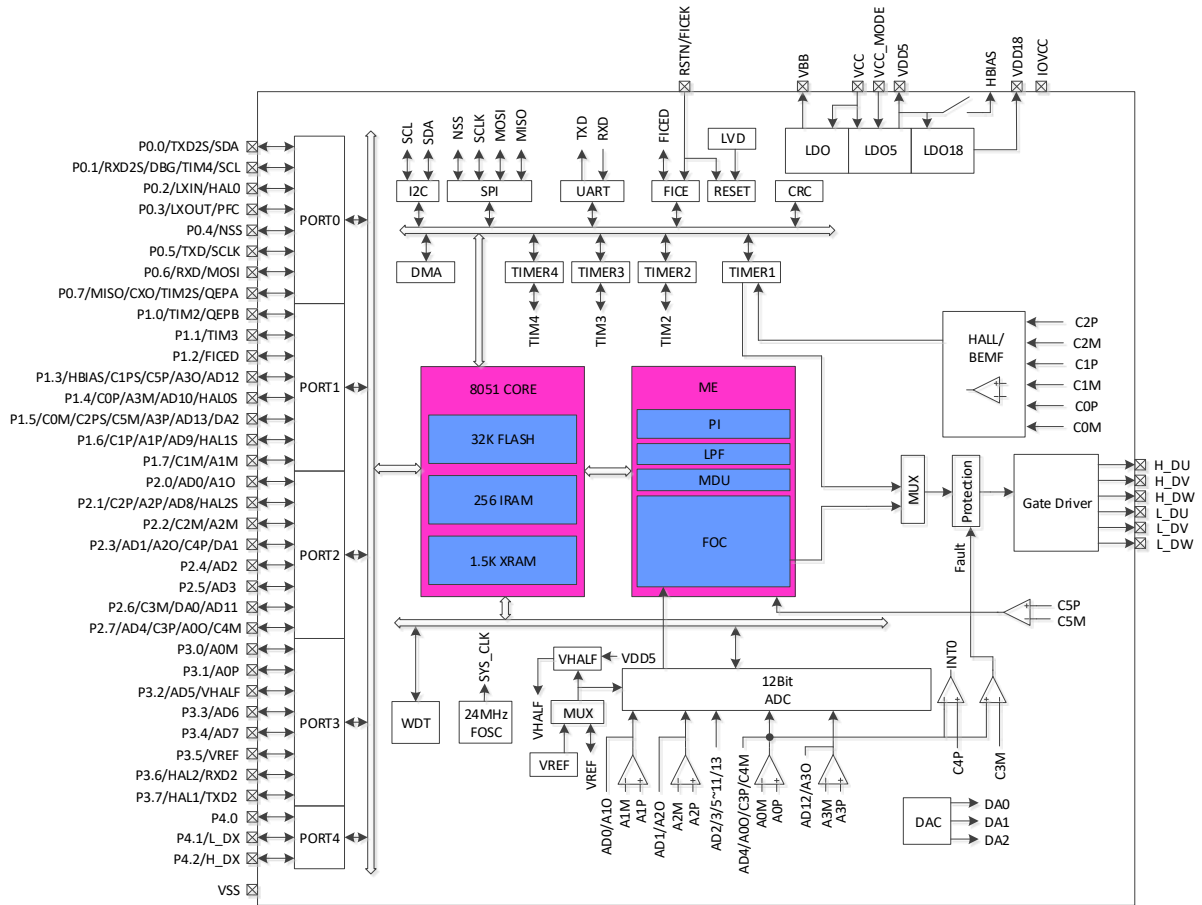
RSTN/FICEK
VBB
VCC
VCC_MODE
VDD5
HBIAS
VDD18
IOVCC

SCL SDA
NSS SCLK MOSI MISO
TXD RXD
FICED
LVD
LDO LDO5 LDO18
I2C
SPI
UART
FICE
RESET
CRC

P0.0/TXD2S/SDA
P0.1/RXD2S/DBG/TIM4/SCL
P0.2/LXIN/HAL0
P0.3/LXOUT/PFC
P0.4/NSS
P0.5/TXD/SCLK
P0.6/RXD/MOSI
P0.7/MISO/CXO/TIM2S/QEPA
P1.0/TIM2/QEPB
P1.1/TIM3
P1.2/FICED
P1.3/HBIAS/C1PS/C5P/A3O/AD12
P1.4/C0P/A3M/AD10/HAL0S
P1.5/C0M/C2PS/C5M/A3P/AD13/DA2
P1.6/C1P/A1P/AD9/HAL1S
P1.7/C1M/A1M
P2.0/AD0/A1O
P2.1/C2P/A2P/AD8/HAL2S
P2.2/C2M/A2M
P2.3/AD1/A2O/C4P/DA1
P2.4/AD2
P2.5/AD3
P2.6/C3M/DA0/AD11
P2.7/AD4/C3P/A0O/C4M
P3.0/A0M
P3.1/A0P
P3.2/AD5/VHALF
P3.3/AD6
P3.4/AD7
P3.5/VREF
P3.6/HAL2/RXD2
P3.7/HAL1/TXD2
P4.0
P4.1/L_DX
P4.2/H_DX
VSS

PORT0
PORT1
PORT2
PORT3
PORT4

DMA
TIMER4 TIMER3 TIMER2 TIMER1
TIM4 TIM3 TIM2

HALL/ BEMF
C2P
C2M
C1P
C1M
C0P
C0M

8051 CORE
32K FLASH
256 IRAM
1.5K XRAM

ME
PI
LPF
MDU
FOC

MUX
Protection
Gate Driver
H_DU
H_DV
H_DW
L_DU
L_DV
L_DW
Fault

C5P
C5M

VHALF VDD5
SYS_CLK
12Bit ADC
INT0
WDT
24MHz FOSC
VHALF
MUX
VREF
VREF
C4P
C3M

AD0/A1O A1M A1P
AD1/A2O A2M A2P
AD2/3/5~11/13
AD4/A0O/C3P/C4M A0M A0P
AD12/A3O A3M A3P

DAC
DA0
DA1
DA2